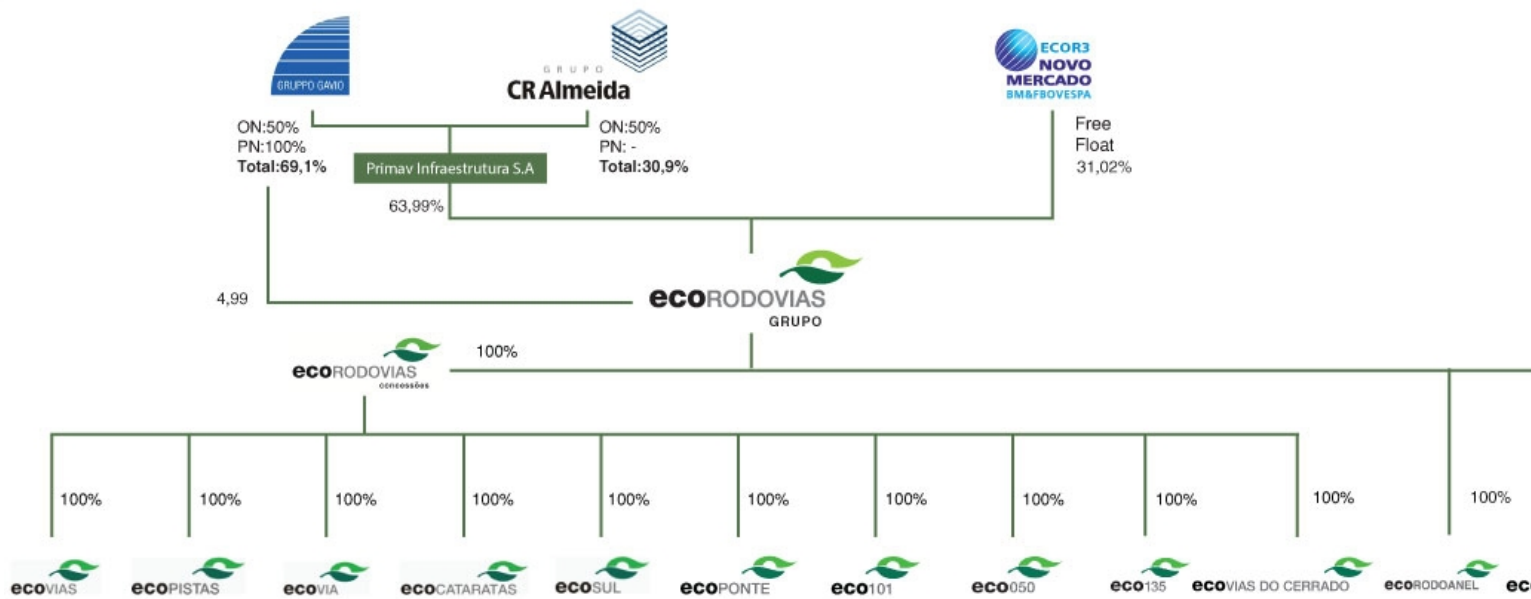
GRUPPO GAVIO

GRUPO CR Almeida

ECOR3 NOVO MERCADO BM&FBOVESPA

ON:50%
PN:100%
Total:69,1%

Primav Infraestrutura S.A

ON:50%
PN: -
Total:30,9%

Free Float 31,02%

63,99%

4,99

ecoRODOVIAS GRUPO

ecoRODOVIAS concessões

100%

100%

100%

100%

100%

100%

100%

100%

100%

100%

100%

100%

ecoVIAS

ecoPISTAS

ecoVIA

ecoCATARATAS

ecoSUL

ecoPONTE

eco101

eco050

eco135

ecoVIAS DO CERRADO

ecoRODOANEL

ec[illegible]